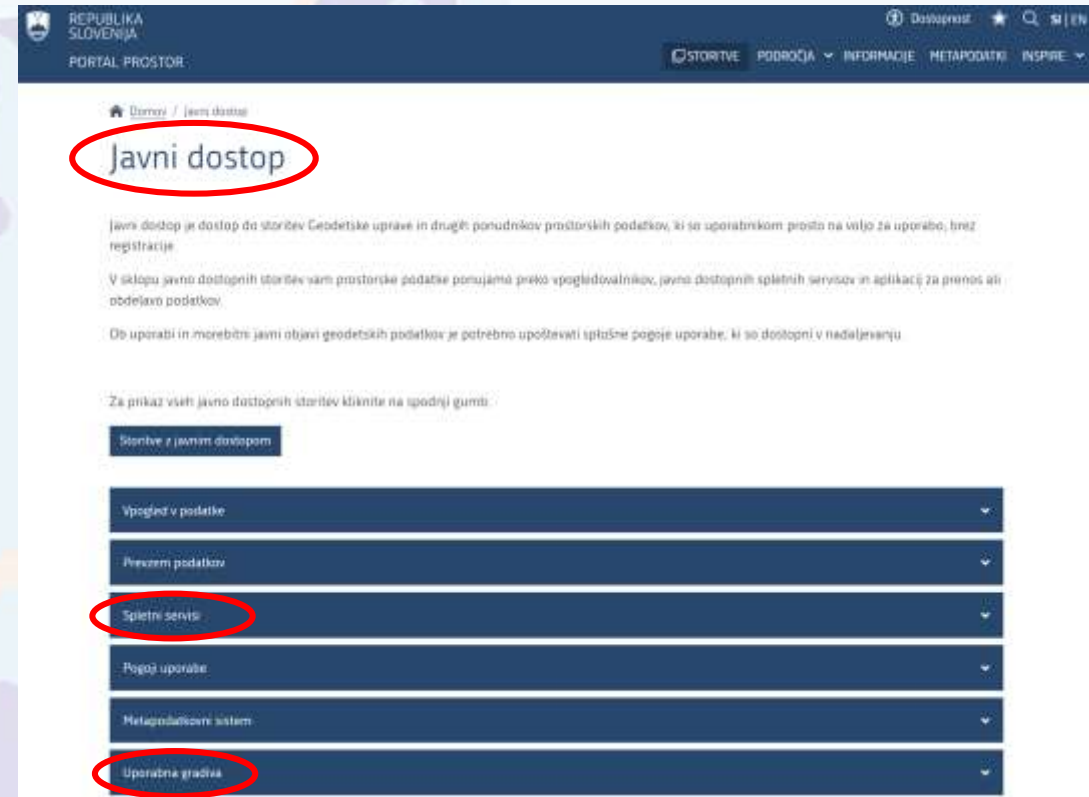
REPUBLIKA SLOVENIJA
PORTAL PROSTOR

Dostopnost SI | EN

STORITVE PODROČJA INFORMACIJE METAPODATKI INSPIRE

Domov / Javni dostop

Javni dostop

Javni dostop je dostop do storitev Geodetske uprave in drugih ponudnikov prostorskih podatkov, ki so uporabnikom prosto na voljo za uporabo, brez registracije.

V sklopu javno dostopnih storitev vam prostorske podatke ponujamo preko vpogledovalnikov, javno dostopnih spletnih servisov in aplikacij za prenos ali obdelavo podatkov.

Ob uporabi in morebitni javni objavi geodetskih podatkov je potrebno upoštevati splošne pogoje uporabe, ki so dostopni v nadaljevanju.

Za prikaz vseh javno dostopnih storitev kliknite na spodnji gumb.

Storitve z javnim dostopom

Vpogled v podatke

Prevzem podatkov

Spletni servisi

Pogoji uporabe

Metapodatkovni sistem

Uporabna gradiva